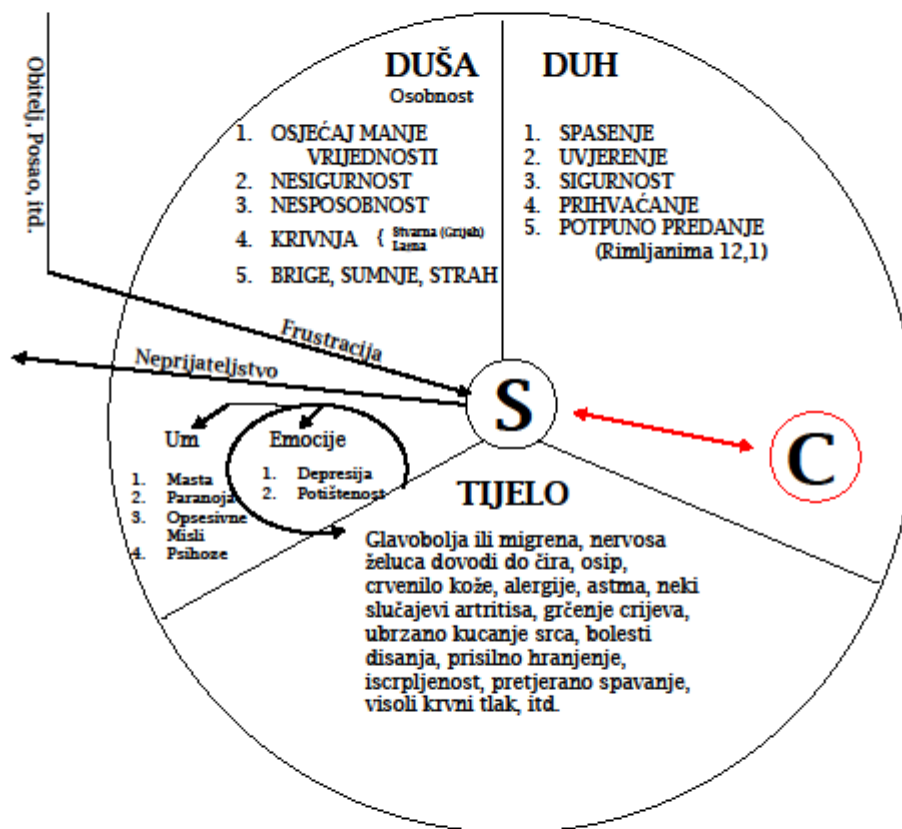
Obitelj, Posao, itd.

DUŠA
Osobnost

1. OSJEĆAJ MANJE VRIJEDNOSTI
2. NESIGURNOST
3. NESPOSOBNOST
4. KRIVNJA { Stvarna (Grijeh) Lažna
5. BRIGE, SUMNJE, STRAH

DUH

1. SPASENJE
2. UVJERENJE
3. SIGURNOST
4. PRIHVAĆANJE
5. POTPUNO PREDANJE (Rimljanima 12,1)

Frustracija

Neprijateljstvo

S

C

Um

1. Masta
2. Paranoja
3. Opsesivne Misli
4. Psihoze

Emocije

1. Depresija
2. Potištenost

TIJELO

Glavobolja ili migrena, nervosa želuca dovodi do čira, osip, crvenilo kože, alergije, astma, neki slučajevi artritisa, grčenje crijeva, ubrzano kucanje srca, bolesti disanja, prisilno hranjenje, iscrpljenost, pretjerano spavanje, visoli krvni tlak, itd.